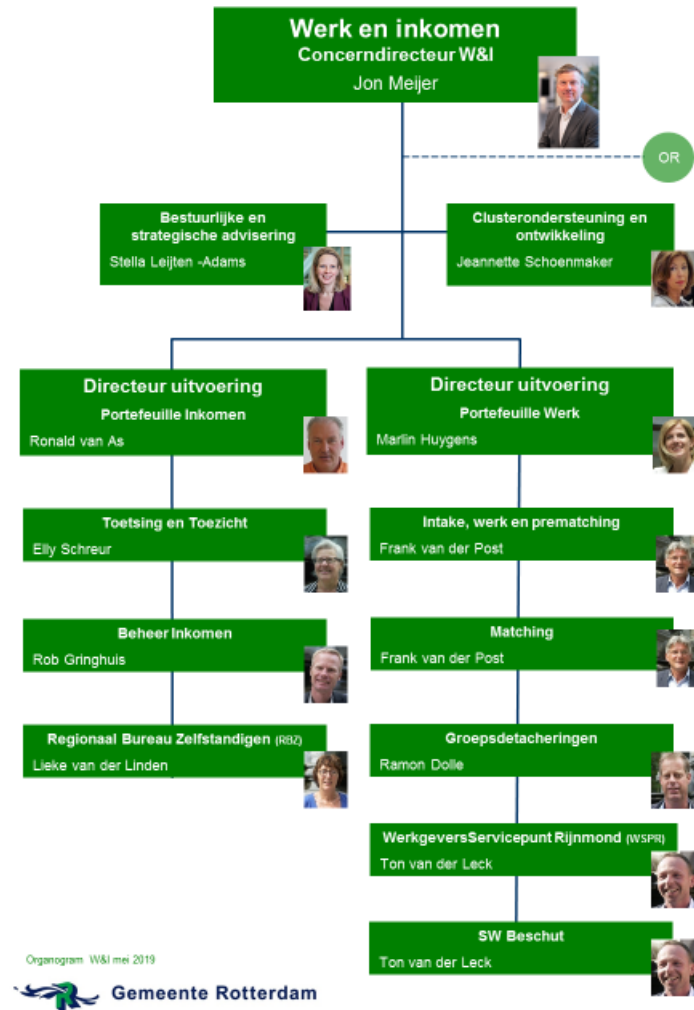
Werk en inkomen
Concerndirecteur W&I
Jon Meijer

OR

Bestuurlijke en strategische advisering
Stella Leijten -Adams

Clusterondersteuning en ontwikkeling
Jeannette Schoenmaker

Directeur uitvoering
Portefeuille Inkomen
Ronald van As

Toetsing en Toezicht
Elly Schreur

Beheer Inkomen
Rob Gringhuis

Regionaal Bureau Zelfstandigen (RBZ)
Lieke van der Linden

Directeur uitvoering
Portefeuille Werk
Marlin Huygens

Intake, werk en prematching
Frank van der Post

Matching
Frank van der Post

Groepsdetacheringen
Ramon Dolle

WerkgeversServicepunt Rijnmond (WSPR)
Ton van der Leck

SW Beschut
Ton van der Leck

Organogram W&I mei 2019

Gemeente Rotterdam